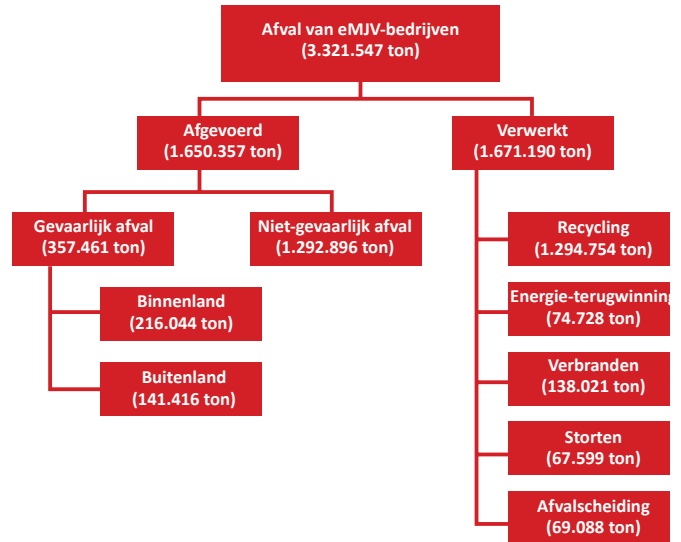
Afval van eMJV-bedrijven
(3.321.547 ton)

Afgevoerd
(1.650.357 ton)

Verwerkt
(1.671.190 ton)

Gevaarlijk afval
(357.461 ton)

Niet-gevaarlijk afval
(1.292.896 ton)

Binnenland
(216.044 ton)

Buitenland
(141.416 ton)

Recycling
(1.294.754 ton)

Energie-terugwinning
(74.728 ton)

Verbranden
(138.021 ton)

Storten
(67.599 ton)

Afvalscheiding
(69.088 ton)